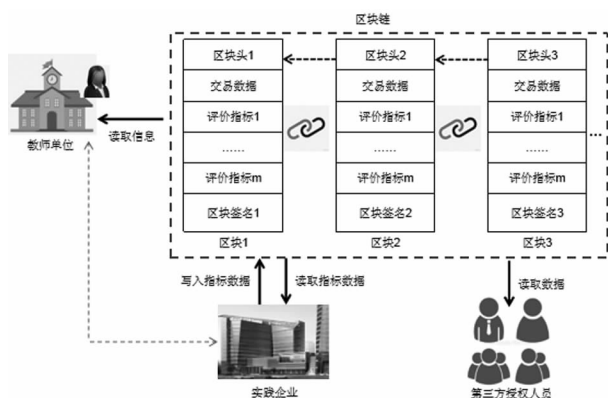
区块链

| 区块头1 |
|---|
| 交易数据 |
| 评价指标1 |
| …… |
| 评价指标m |
| 区块签名1 |

区块1

| 区块头2 |
|---|
| 交易数据 |
| 评价指标1 |
| …… |
| 评价指标m |
| 区块签名2 |

区块2

| 区块头3 |
|---|
| 交易数据 |
| 评价指标1 |
| …… |
| 评价指标m |
| 区块签名3 |

区块3

教师单位

读取信息

写入指标数据

读取指标数据

读取数据

实践企业

第三方授权人员